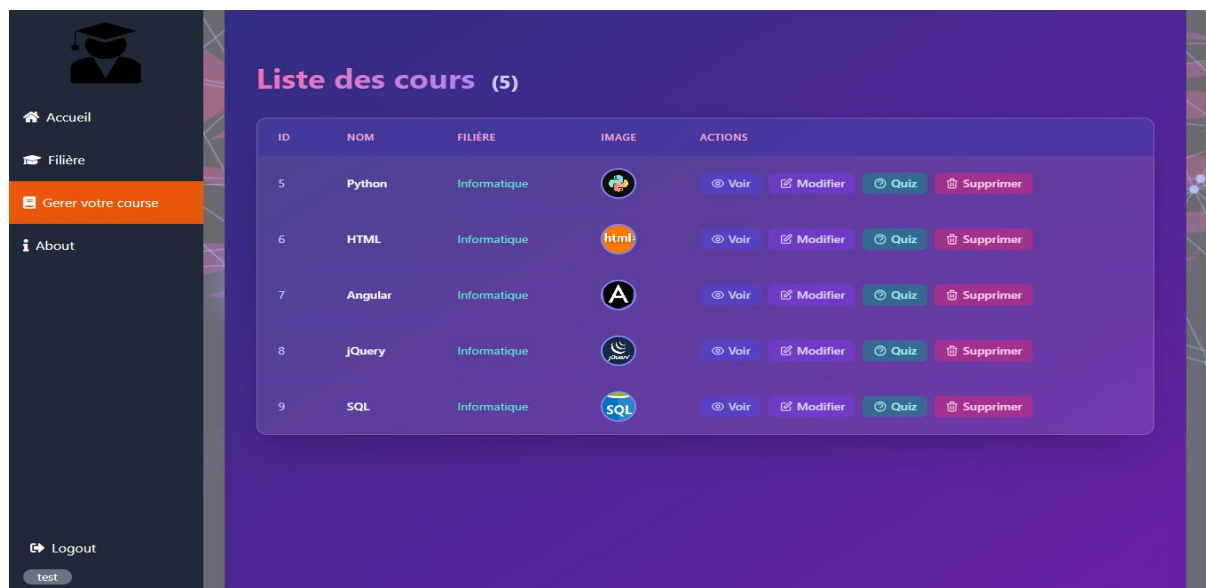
Accueil
Filière
Gerer votre course
About

Liste des cours (5)

| ID | NOM | FILIÈRE | IMAGE | ACTIONS |
|---|---|---|---|---|
| 5 | Python | Informatique | | Voir Modifier Quiz Supprimer |
| 6 | HTML | Informatique | html | Voir Modifier Quiz Supprimer |
| 7 | Angular | Informatique | A | Voir Modifier Quiz Supprimer |
| 8 | jQuery | Informatique | jQuery | Voir Modifier Quiz Supprimer |
| 9 | SQL | Informatique | SQL | Voir Modifier Quiz Supprimer |

Logout
test